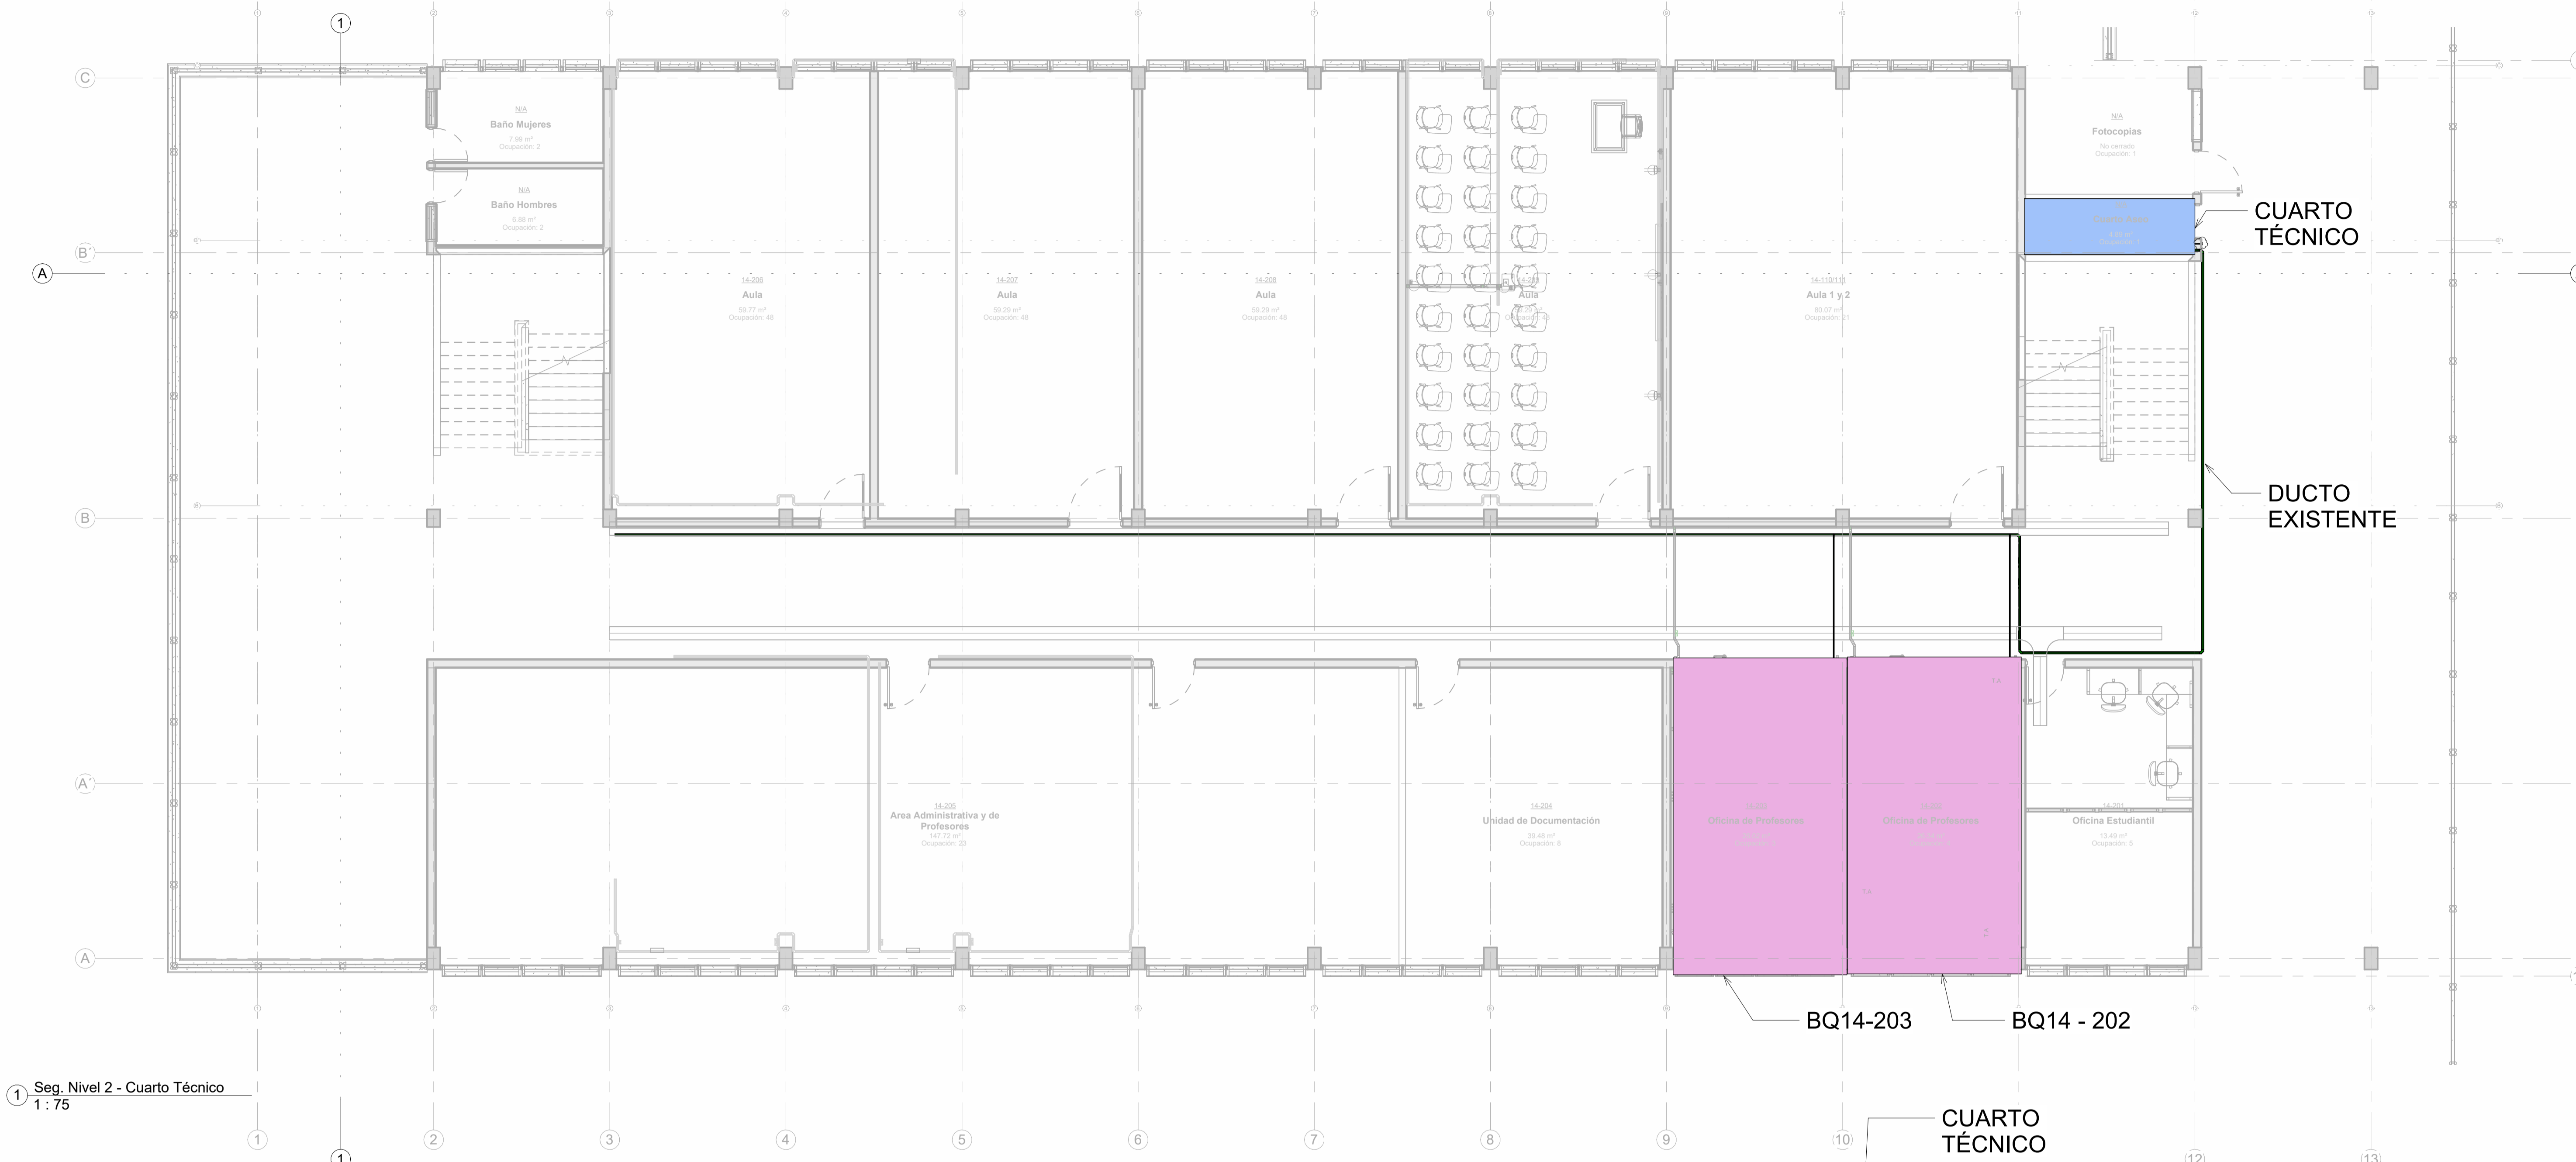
1

C

N/A
Baño Mujeres
7.39 m²
Ocupación: 2

N/A
Baño Hombres
6.88 m²
Ocupación: 2

B'

A

14-208
Aula
59.77 m²
Ocupación: 48

14-207
Aula
59.29 m²
Ocupación: 48

14-206
Aula
59.29 m²
Ocupación: 48

Aula

14-110/111
Aula 1 y 2
80.07 m²
Ocupación: 21

N/A
Fotocopias
No cerrado
Ocupación: 1

CUARTO TÉCNICO

DUCTO EXISTENTE

B

A'

14-205
Area Administrativa y de Profesores
147.72 m²
Ocupación: 23

14-204
Unidad de Documentación
39.48 m²
Ocupación: 8

Oficina de Profesores

Oficina de Profesores

14-201
Oficina Estudiantil
13.49 m²
Ocupación: 5

A

BQ14-203

BQ14 - 202

1 Seg. Nivel 2 - Cuarto Técnico
1 : 75

1 1 2 3 4 5 6 7 8 9 10 12 13

CUARTO TÉCNICO